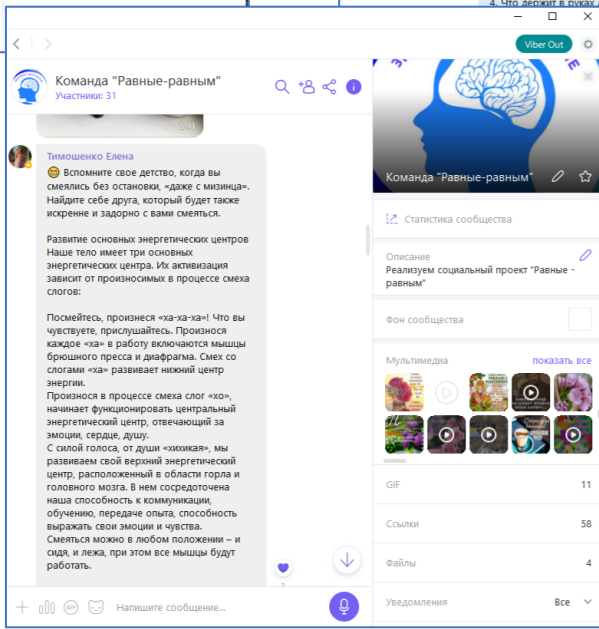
4. Что держит в руках

Viber Out

Команда "Равные-равным"
Участники: 31

Тимошенко Елена
😊 Вспомните свое детство, когда вы смеялись без остановки, «даже с мизинца». Найдите себе друга, который будет также искренне и задорно с вами смеяться.

Развитие основных энергетических центров
Наше тело имеет три основных энергетических центра. Их активизация зависит от произносимых в процессе смеха слогов:

Посмейтесь, произнеся «ха-ха-ха»! Что вы чувствуете, прислушайтесь. Произнося каждое «ха» в работу включаются мышцы брюшного пресса и диафрагма. Смех со слогами «ха» развивает нижний центр энергии.
Произнося в процессе смеха слог «хо», начинает функционировать центральный энергетический центр, отвечающий за эмоции, сердце, душу.
С силой голоса, от души «хихикая», мы развиваем свой верхний энергетический центр, расположенный в области горла и головного мозга. В нем сосредоточена наша способность к коммуникации, обучению, передаче опыта, способность выражать свои эмоции и чувства.
Смеяться можно в любом положении – и сидя, и лежа, при этом все мышцы будут работать.

Напишите сообщение...

Команда "Равные-равным"

Статистика сообщества

Описание
Реализуем социальный проект "Равные - равным"

Фон сообщества

Мультимедиа
показать все

GIF 11
Ссылки 58
Файлы 1
Уведомления Все